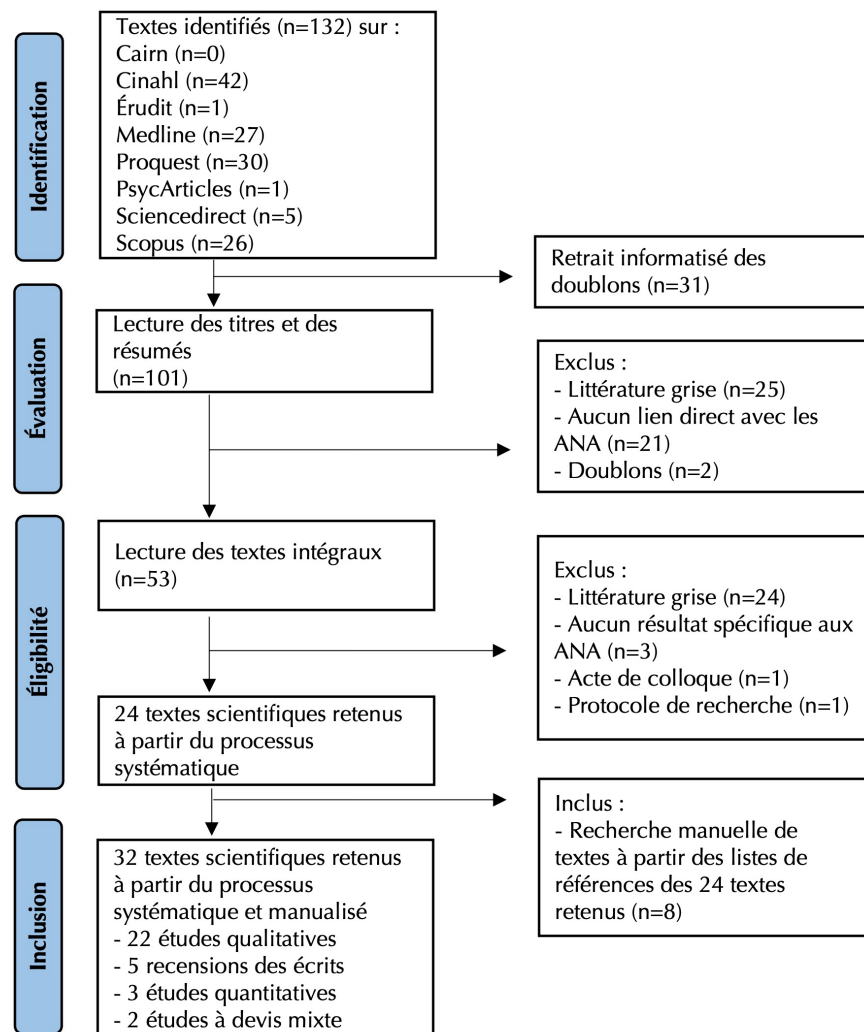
Identification

Textes identifiés (n=132) sur :
Cairn (n=0)
Cinahl (n=42)
Érudit (n=1)
Medline (n=27)
Proquest (n=30)
PsycArticles (n=1)
Sciencedirect (n=5)
Scopus (n=26)

Retrait informatisé des doublons (n=31)

Évaluation

Lecture des titres et des résumés (n=101)

Exclus :
- Littérature grise (n=25)
- Aucun lien direct avec les ANA (n=21)
- Doublons (n=2)

Éligibilité

Lecture des textes intégraux (n=53)

Exclus :
- Littérature grise (n=24)
- Aucun résultat spécifique aux ANA (n=3)
- Acte de colloque (n=1)
- Protocole de recherche (n=1)

24 textes scientifiques retenus à partir du processus systématique

Inclus :
- Recherche manuelle de textes à partir des listes de références des 24 textes retenus (n=8)

Inclusion

32 textes scientifiques retenus à partir du processus systématique et manualisé
- 22 études qualitatives
- 5 recensions des écrits
- 3 études quantitatives
- 2 études à devis mixte